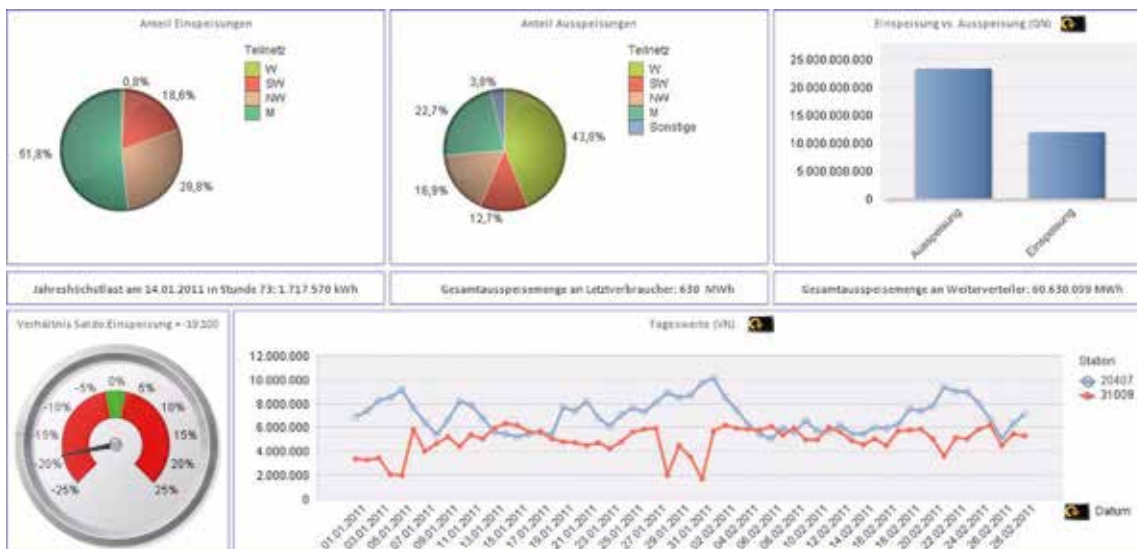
Anteil Einspeisungen

Teilnetz
W
SW
NW
M

0,8%
18,6%
51,8%
28,8%

Anteil Ausspeisungen

Teilnetz
W
SW
NW
M
Sonstige

3,8%
22,7%
43,8%
16,9%
12,7%

Einspeisung vs. Ausspeisung (GN)

25.000.000.000
20.000.000.000
15.000.000.000
10.000.000.000
5.000.000.000
0

Ausspeisung
Einspeisung

Jahreshöchstlast am 14.01.2011 in Stunde 73: 1.717.570 kWh

Gesamtausspeisemenge an Letztverbraucher: 630 MWh

Gesamtausspeisemenge an Weiterverteiler: 60.630.099 MWh

Verhältnis Saldo:Einspeisung = -19.100

-5%
0%
5%
-10%
10%
-15%
15%
-20%
20%
-25%
25%

Tageswerte (VN)

12.000.000
10.000.000
8.000.000
6.000.000
4.000.000
2.000.000
0

Station
20407
31009

01.01.2011
03.01.2011
05.01.2011
07.01.2011
09.01.2011
11.01.2011
13.01.2011
15.01.2011
17.01.2011
19.01.2011
21.01.2011
23.01.2011
25.01.2011
27.01.2011
29.01.2011
31.01.2011
02.02.2011
04.02.2011
06.02.2011
08.02.2011
10.02.2011
12.02.2011
14.02.2011
16.02.2011
18.02.2011
20.02.2011
22.02.2011
24.02.2011
26.02.2011

Datum